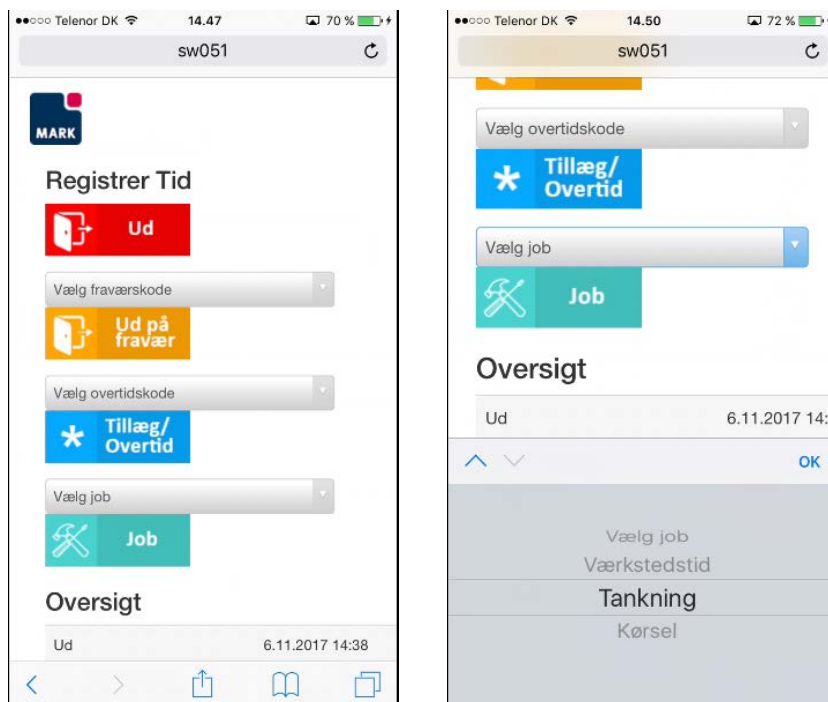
●●○○○ Telenor DK 14.47 70 %
sw051

MARK

Registrer Tid

Ud

Vælg fraværskode

Ud på fravær

Vælg overtidskode

Tillæg/ Overtid

Vælg job

Job

Oversigt

Ud 6.11.2017 14:38

●●○○○ Telenor DK 14.50 72 %
sw051

Vælg overtidskode

Tillæg/ Overtid

Vælg job

Job

Oversigt

Ud 6.11.2017 14:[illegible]

OK

Vælg job
Værkstedstid
Tankning
Kørsel